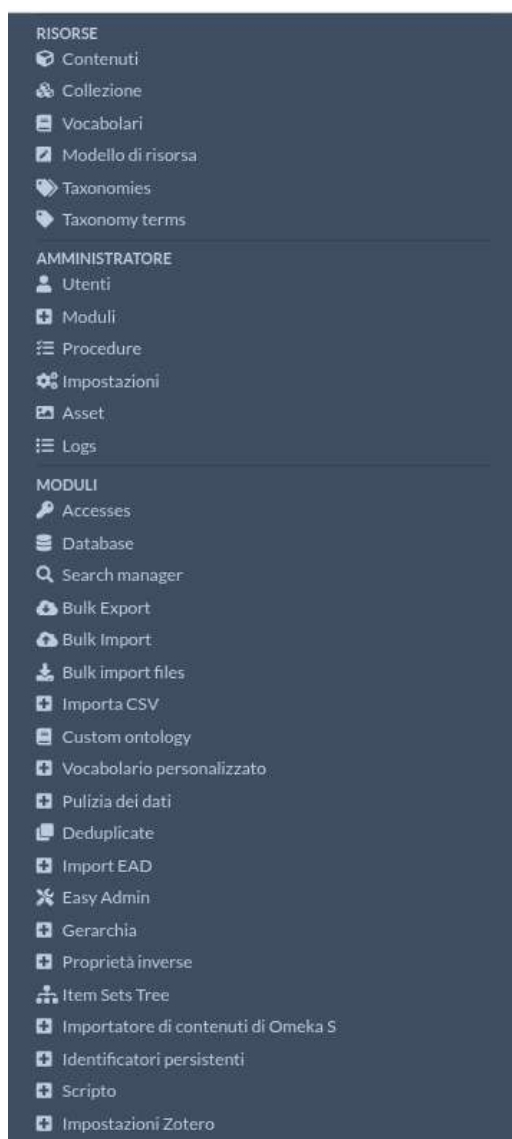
RISORSE
Contenuti
Collezione
Vocabolari
Modello di risorsa
Taxonomies
Taxonomy terms

AMMINISTRATORE
Utenti
Moduli
Procedure
Impostazioni
Asset
Logs

MODULI
Accesses
Database
Search manager
Bulk Export
Bulk Import
Bulk import files
Importa CSV
Custom ontology
Vocabolario personalizzato
Pulizia dei dati
Deduplicate
Import EAD
Easy Admin
Gerarchia
Proprietà inverse
Item Sets Tree
Importatore di contenuti di Omeka S
Identificatori persistenti
Scripto
Impostazioni Zotero